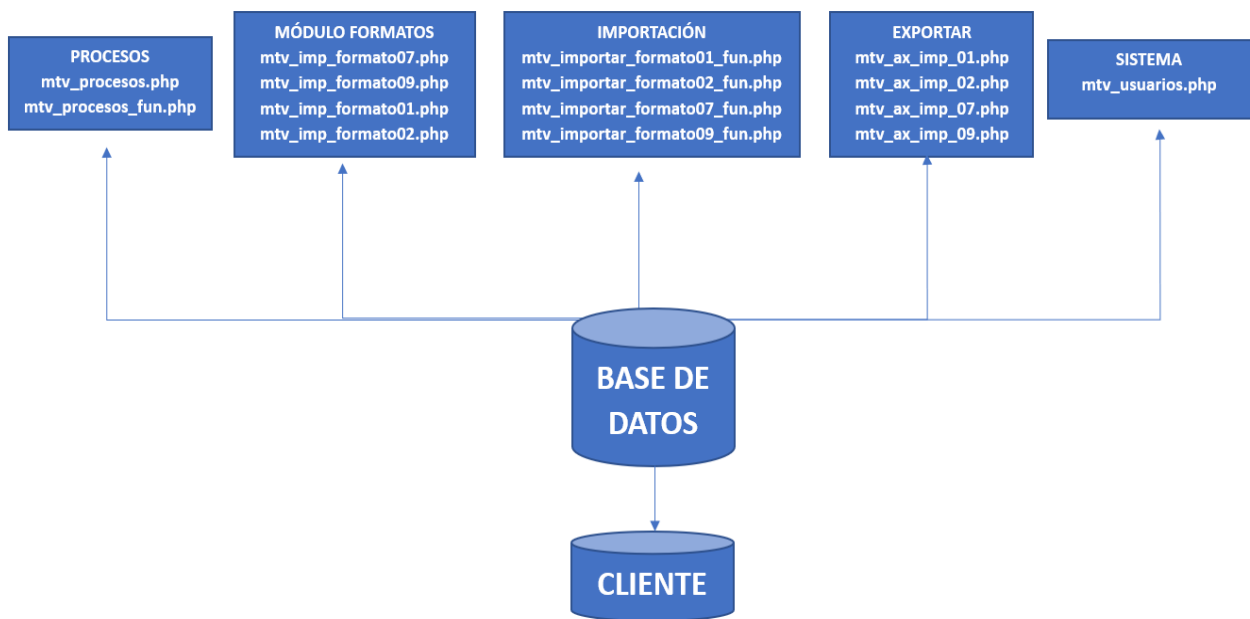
PROCESOS
mtv_procesos.php
mtv_procesos_fun.php

MÓDULO FORMATOS
mtv_imp_formato07.php
mtv_imp_formato09.php
mtv_imp_formato01.php
mtv_imp_formato02.php

IMPORTACIÓN
mtv_importar_formato01_fun.php
mtv_importar_formato02_fun.php
mtv_importar_formato07_fun.php
mtv_importar_formato09_fun.php

EXPORTAR
mtv_ax_imp_01.php
mtv_ax_imp_02.php
mtv_ax_imp_07.php
mtv_ax_imp_09.php

SISTEMA
mtv_usuarios.php

BASE DE DATOS

CLIENTE